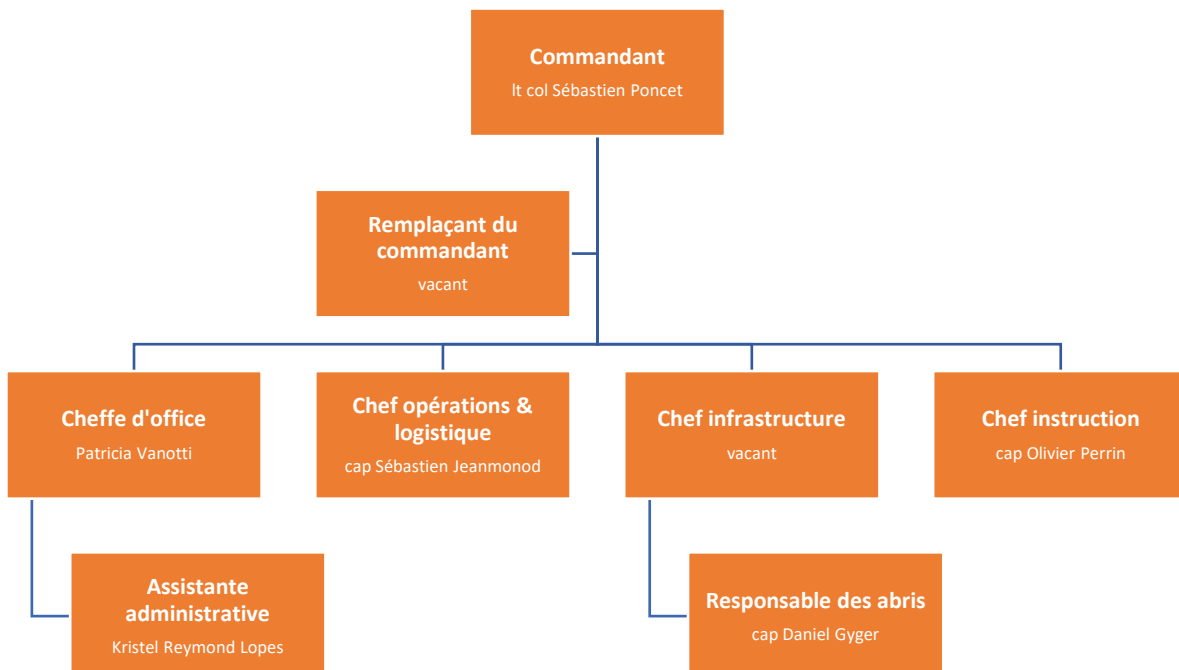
Commandant
lt col Sébastien Poncet

Remplaçant du commandant
vacant

Cheffe d'office
Patricia Vanotti

Chef opérations & logistique
cap Sébastien Jeanmonod

Chef infrastructure
vacant

Chef instruction
cap Olivier Perrin

Assistante administrative
Kristel Reymond Lopes

Responsable des abris
cap Daniel Gyger